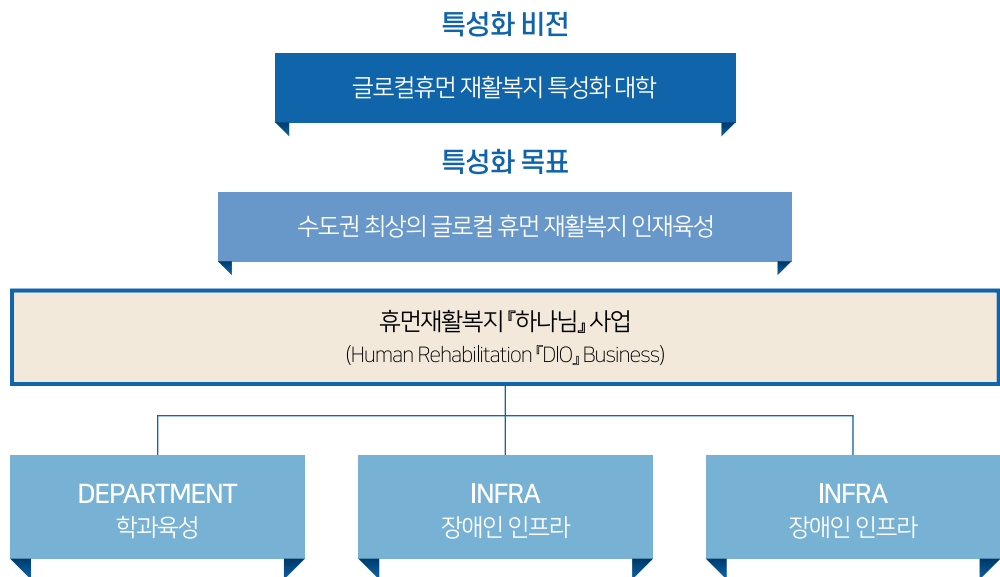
특성화 비전

글로컬휴먼 재활복지 특성화 대학

특성화 목표

수도권 최상의 글로컬 휴먼 재활복지 인재육성

휴먼재활복지『하나님』사업
(Human Rehabilitation『DIO』Business)

DEPARTMENT
학과육성

INFRA
장애인 인프라

INFRA
장애인 인프라